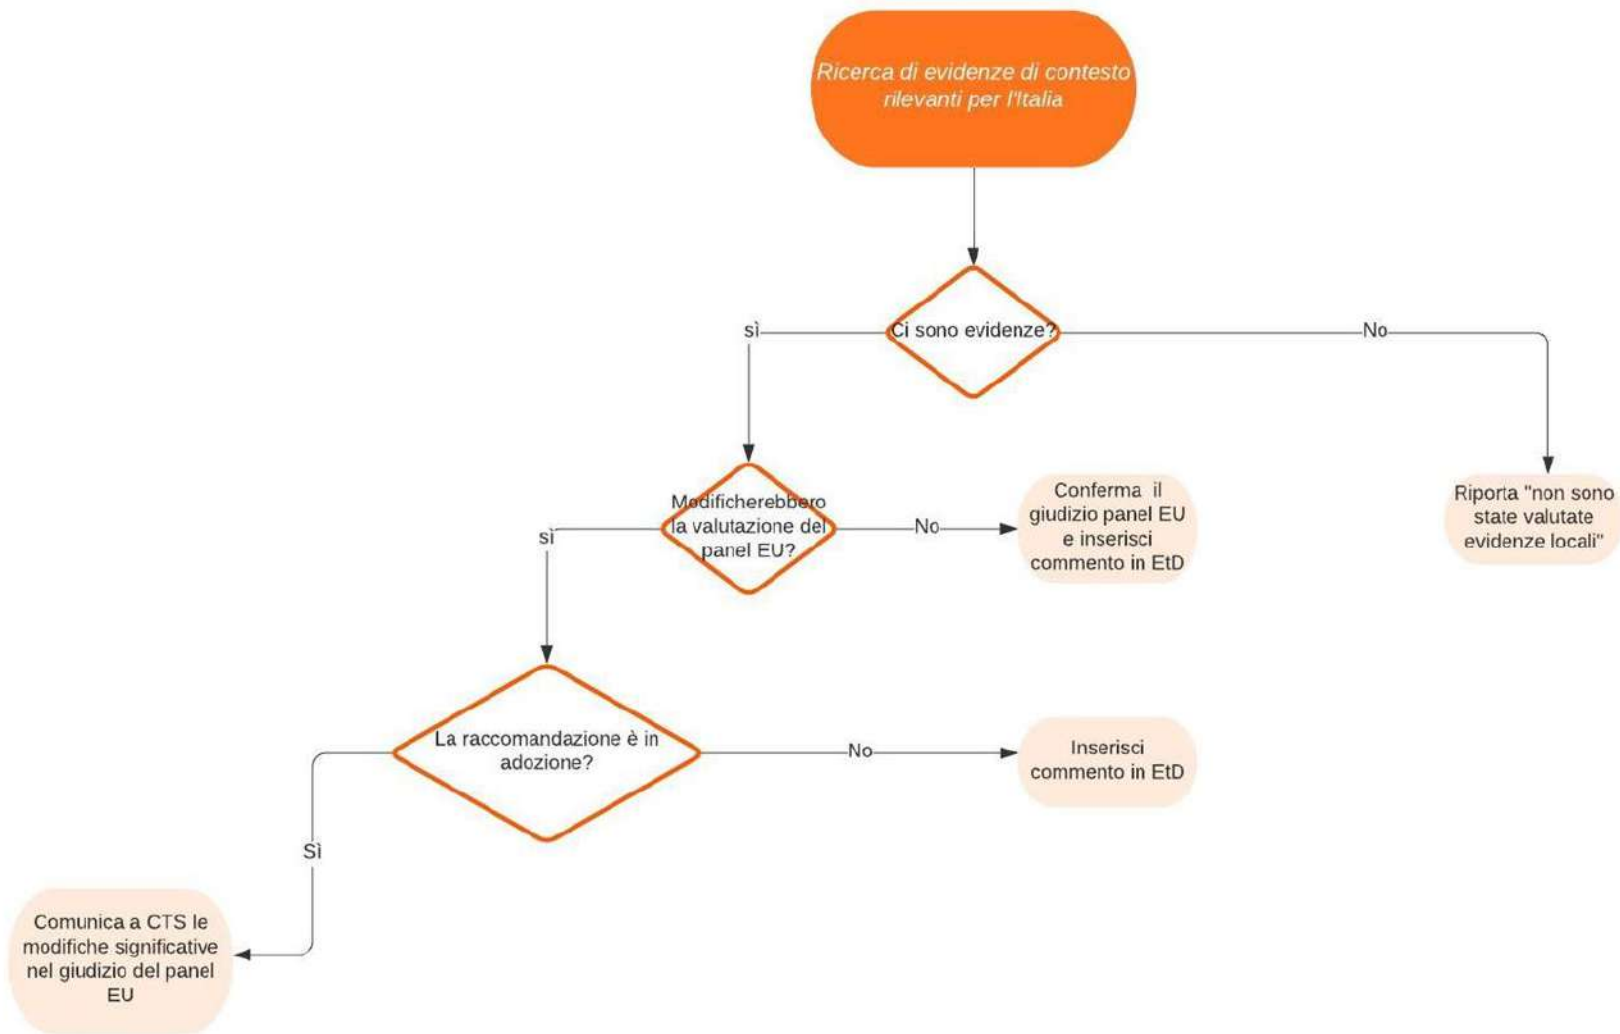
Ricerca di evidenze di contesto rilevanti per l'Italia

Ci sono evidenze?

sì

No

Modificherebbero la valutazione del panel EU?

sì

No

Conferma il giudizio panel EU e inserisci commento in EtD

Riporta "non sono state valutate evidenze locali"

La raccomandazione è in adozione?

No

Inserisci commento in EtD

Sì

Comunica a CTS le modifiche significative nel giudizio del panel EU